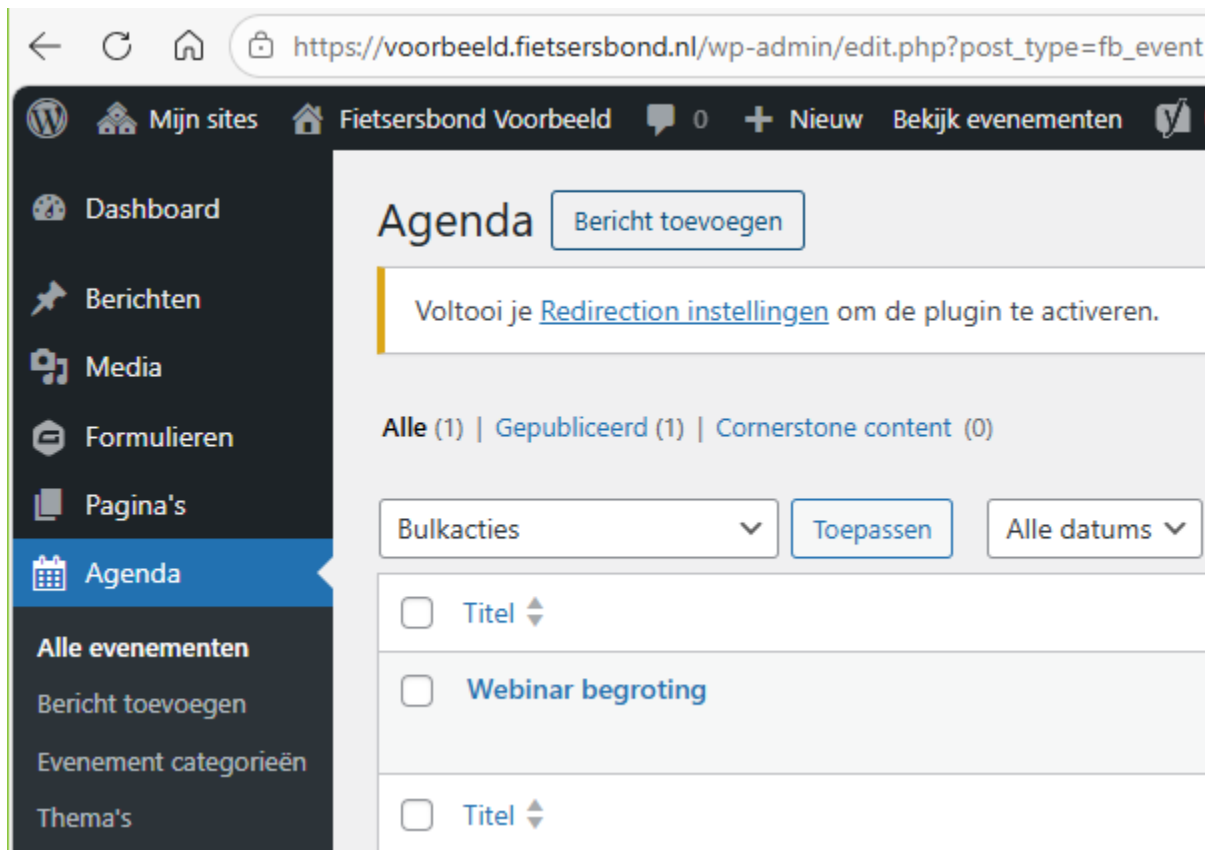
https://voorbeeld.fietsersbond.nl/wp-admin/edit.php?post_type=fb_event

Mijn sites Fietsersbond Voorbeeld 0 Nieuw Bekijk evenementen

Dashboard

Berichten

Media

Formulieren

Pagina's

Agenda

Alle evenementen

Bericht toevoegen

Evenement categorieën

Thema's

Agenda Bericht toevoegen

Voltooi je Redirection instellingen om de plugin te activeren.

Alle (1) | Gepubliceerd (1) | Cornerstone content (0)

Bulkacties Toepassen Alle datums

Titel

Webinar begroting

Titel